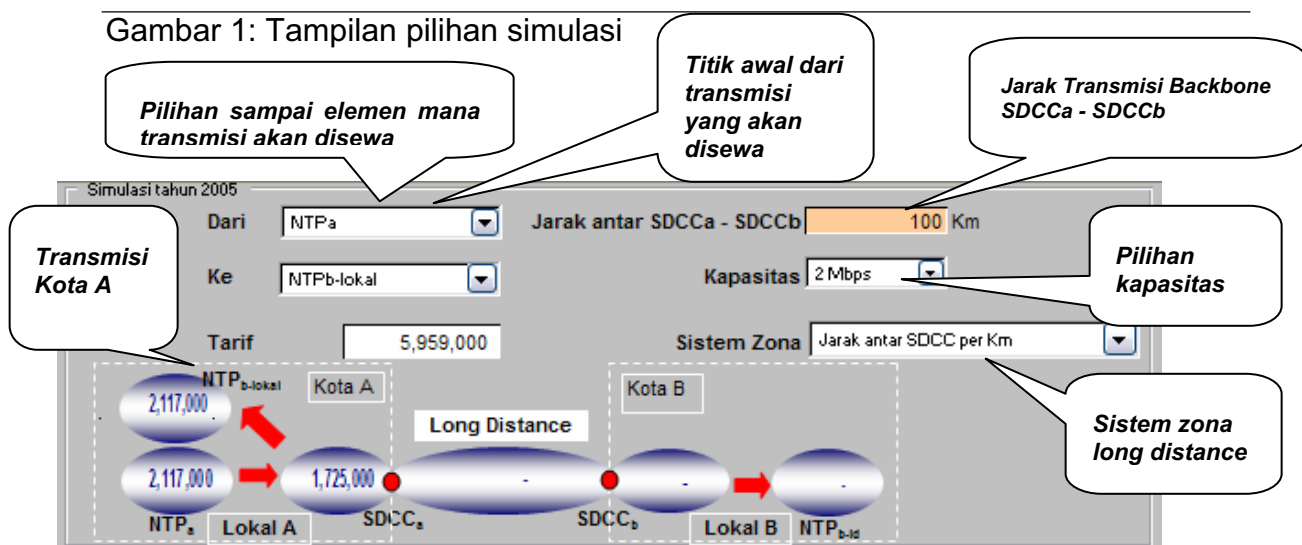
Gambar 1: Tampilan pilihan simulasi

Pilihan sampai elemen mana transmisi akan disewa

Titik awal dari transmisi yang akan disewa

Jarak Transmisi Backbone SDCCa - SDCCb

Simulasi tahun 2005

Transmisi Kota A

Dari NTPa

Ke NTPb-lokal

Tarif 5,959,000

Jarak antar SDCCa - SDCCb 100 Km

Kapasitas 2 Mbps

Pilihan kapasitas

Sistem Zona Jarak antar SDCC per Km

$NTP_{b-lokal}$

Kota A

2,117,000

2,117,000

1,725,000

Long Distance

-

Kota B

-

-

Sistem zona long distance

$NTP_a$

Lokal A

$SDCC_a$

$SDCC_b$

Lokal B

$NTP_{b-ld}$